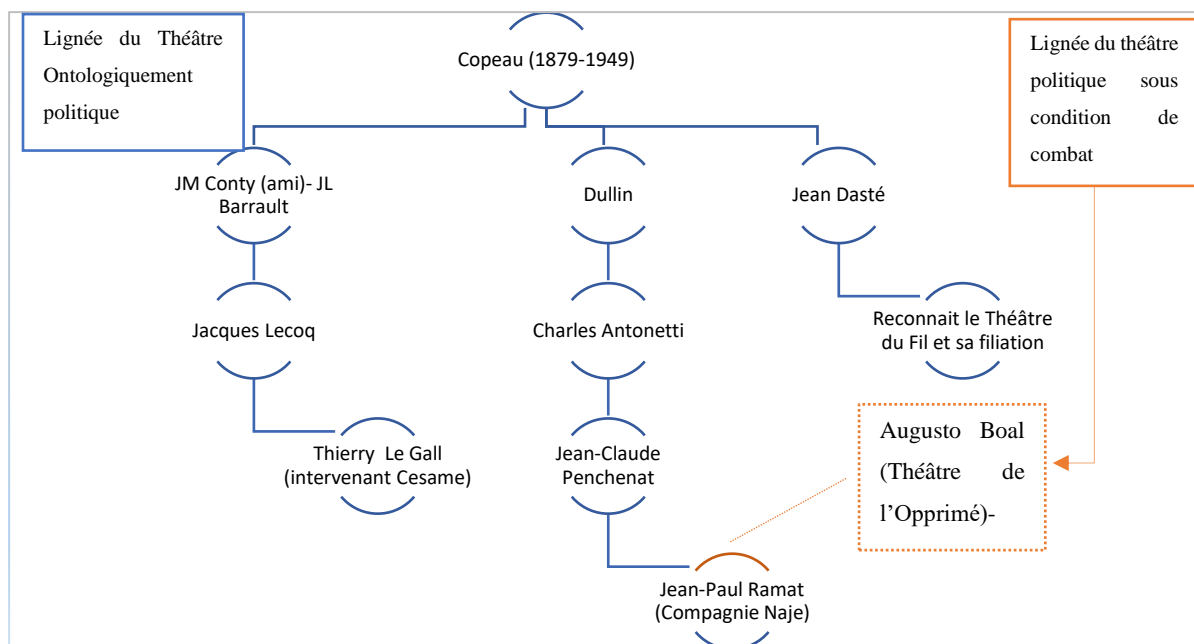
Lignée du Théâtre Ontologiquement politique

Copeau (1879-1949)

Lignée du théâtre politique sous condition de combat

JM Conty (ami)- JL Barrault

Dullin

Jean Dasté

Jacques Lecoq

Charles Antonetti

Reconnait le Théâtre du Fil et sa filiation

Thierry Le Gall (intervenant Cesame)

Jean-Claude Penchenat

Augusto Boal (Théâtre de l'Opprimé)-

Jean-Paul Ramat (Compagnie Naje)